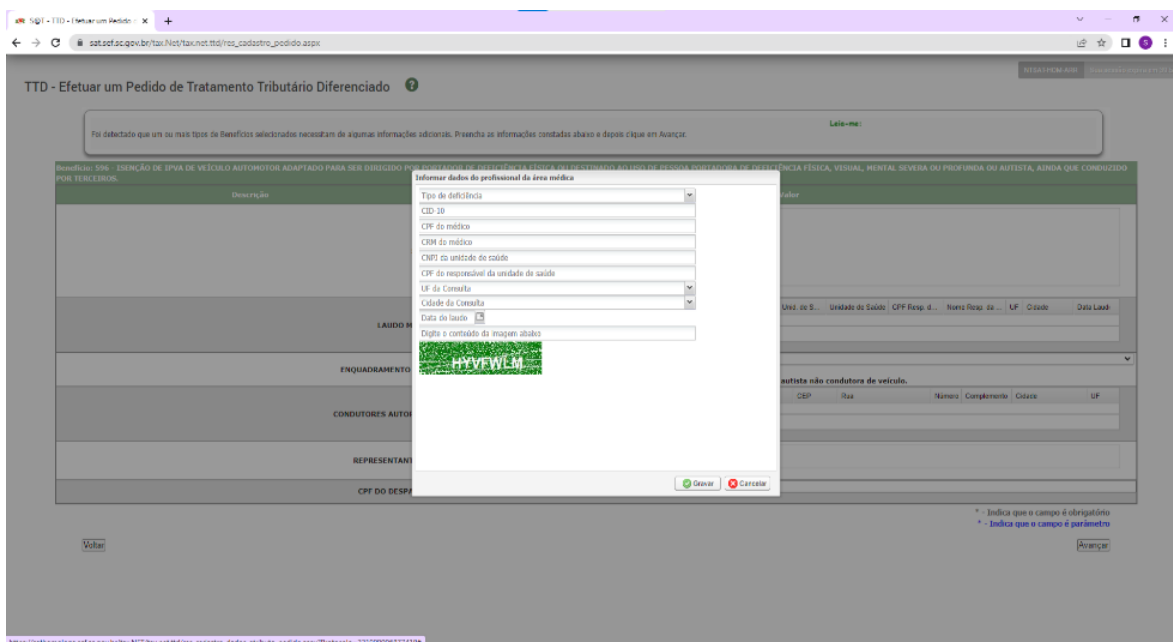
SAT - TTD - Efetuar um Pedido ... ×  +

sat.sef.sc.gov.br/tax.Net/tax.net.ttd/ros_cadastro_pedido.aspx

TTD - Efetuar um Pedido de Tratamento Tributário Diferenciado

Leia-me:

Foi detectado que um ou mais tipos de Benefícios selecionados necessitam de algumas informações adicionais. Preencha as informações constadas abaixo e depois clique em Avançar.

Benefício: 596 - ISENÇÃO DE IPVA DE VEÍCULO AUTOMOTOR ADAPTADO PARA SER DIRIGIDO POR PORTADOR DE DEFICIÊNCIA FÍSICA OU DESTINADO AO USO DE PESSOA PORTADORA DE DEFICIÊNCIA FÍSICA, VISUAL, MENTAL SEVERA OU PROFUNDA OU AUTISTA, AINDA QUE CONDUZIDO POR TERCEIROS.

Descrição

Valor

Informar dados do profissional da área médica

Tipo de deficiência

CID 10

CPF do médico

CRM do médico

CNPJ da unidade de saúde

CPF do responsável da unidade de saúde

UF da Consulta

Cidade da Consulta

Data do laudo

Digite o conteúdo da imagem abaixo

HYVFWLM

Gravar  Cancelar

LAUDO M

Unid. de S... Unidade de Saúde CPF Resp. d... Nome Resp. da ... UF Cidade Data Laudo

ENQUADRAMENTO

autista não condutora de veículo.

CONDUTORES AUTO

CEP Rua Numero Complemento Cidade UF

REPRESENTANT

CPF DO DESPA

* - Indica que o campo é obrigatório
* - Indica que o campo é parâmetro

Voltar

Avançar

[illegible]